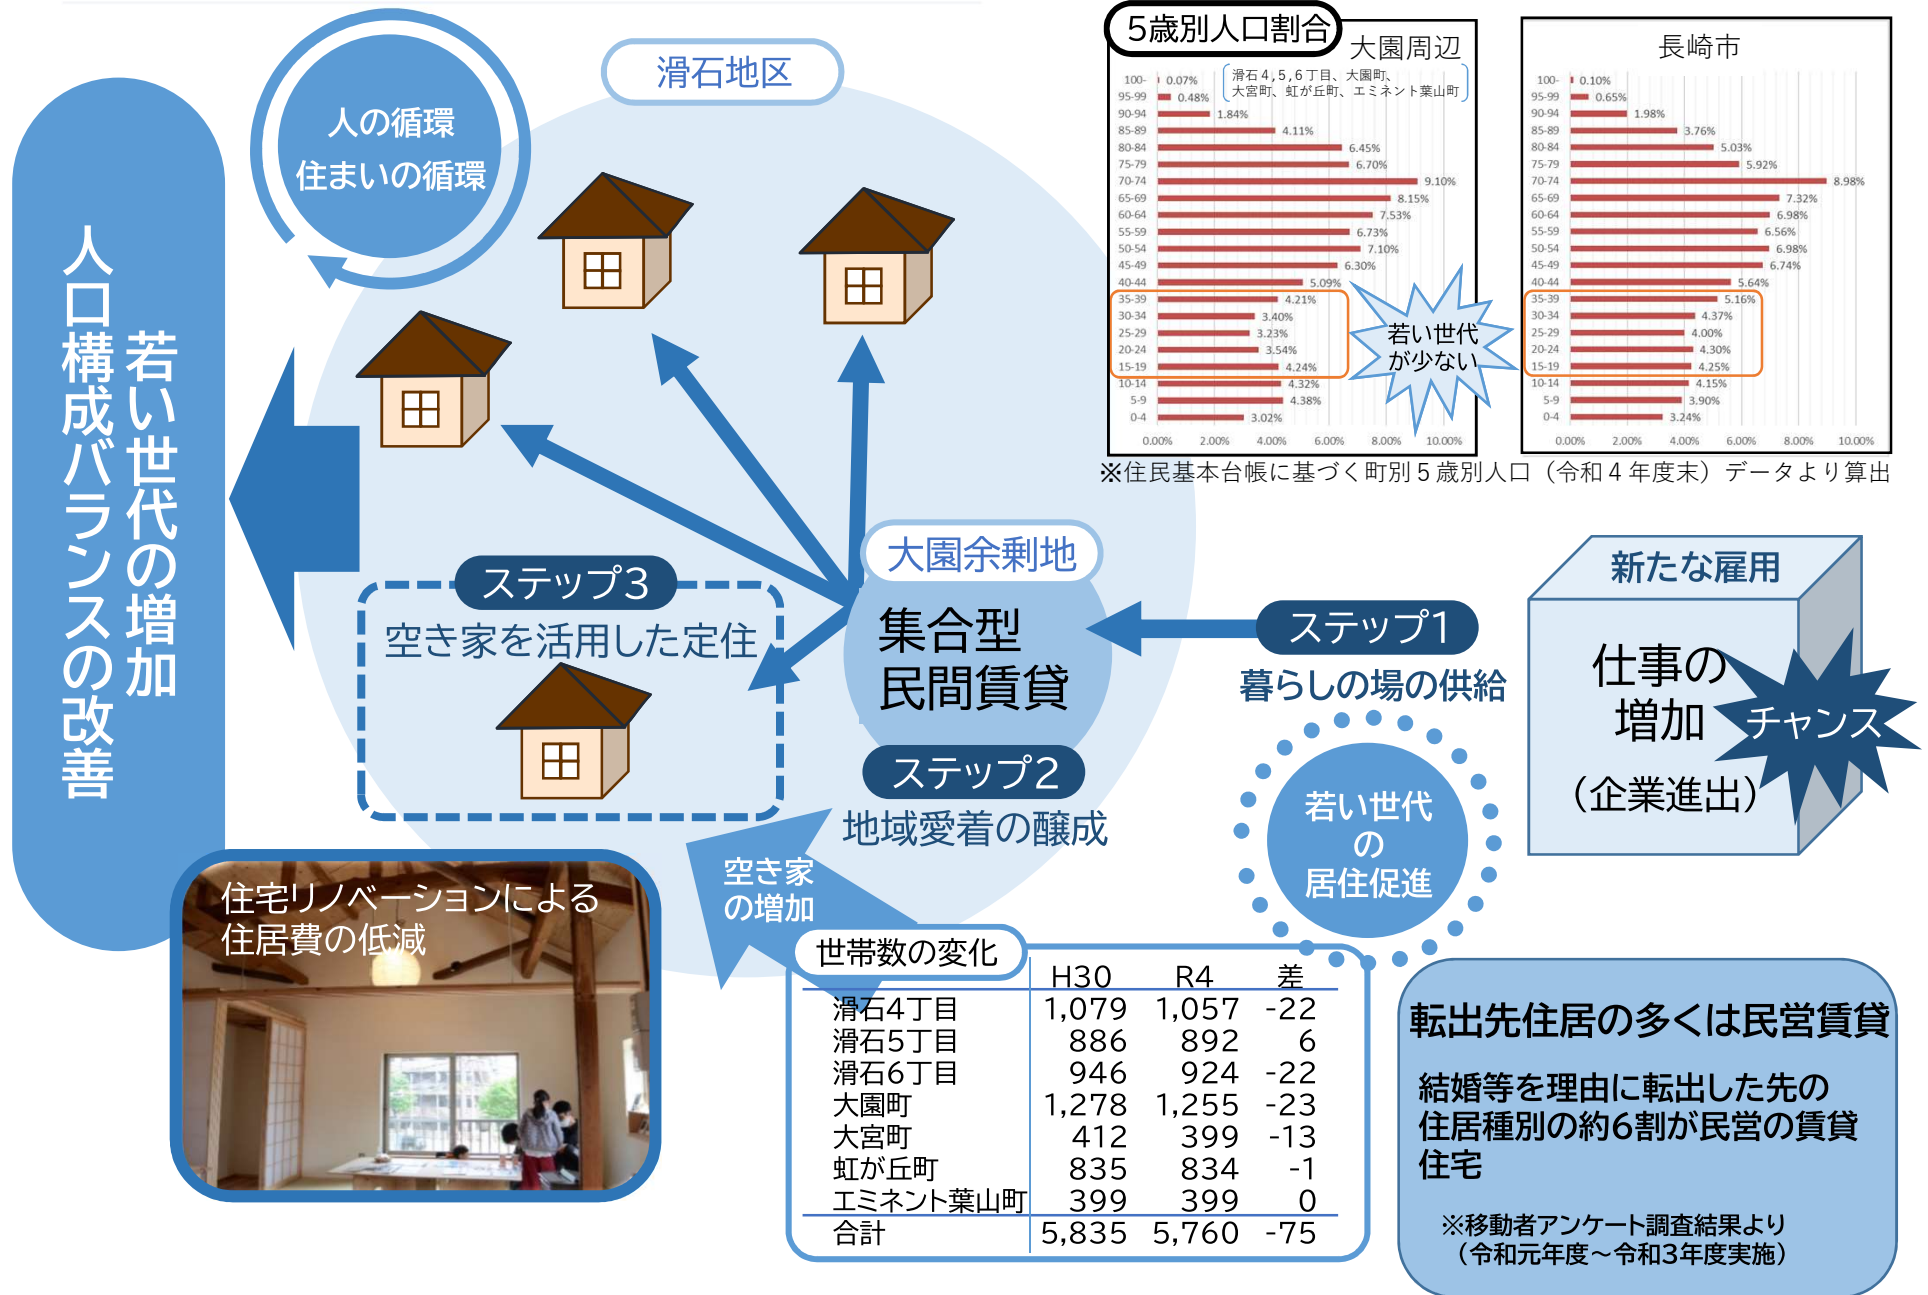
人の循環
住まいの循環

滑石地区

若い世代の増加
人口構成バランスの改善

5歳別人口割合

大園周辺

滑石４,５,６丁目、大園町、大宮町、虹が丘町、エミネント葉山町

| | |
|---|---|
| 100- | 0.07% |
| 95-99 | 0.48% |
| 90-94 | 1.84% |
| 85-89 | 4.11% |
| 80-84 | 6.45% |
| 75-79 | 6.70% |
| 70-74 | 9.10% |
| 65-69 | 8.15% |
| 60-64 | 7.53% |
| 55-59 | 6.73% |
| 50-54 | 7.10% |
| 45-49 | 6.30% |
| 40-44 | 5.09% |
| 35-39 | 4.21% |
| 30-34 | 3.40% |
| 25-29 | 3.23% |
| 20-24 | 3.54% |
| 15-19 | 4.24% |
| 10-14 | 4.32% |
| 5-9 | 4.38% |
| 0-4 | 3.02% |

0.00% 2.00% 4.00% 6.00% 8.00% 10.00%

若い世代が少ない

長崎市

| | |
|---|---|
| 100- | 0.10% |
| 95-99 | 0.65% |
| 90-94 | 1.98% |
| 85-89 | 3.76% |
| 80-84 | 5.03% |
| 75-79 | 5.92% |
| 70-74 | 8.98% |
| 65-69 | 7.32% |
| 60-64 | 6.98% |
| 55-59 | 6.56% |
| 50-54 | 6.98% |
| 45-49 | 6.74% |
| 40-44 | 5.64% |
| 35-39 | 5.16% |
| 30-34 | 4.37% |
| 25-29 | 4.00% |
| 20-24 | 4.30% |
| 15-19 | 4.25% |
| 10-14 | 4.15% |
| 5-9 | 3.90% |
| 0-4 | 3.24% |

0.00% 2.00% 4.00% 6.00% 8.00% 10.00%

※住民基本台帳に基づく町別５歳別人口（令和４年度末）データより算出

大園余剰地
集合型
民間賃貸

ステップ3
空き家を活用した定住

ステップ2
地域愛着の醸成

ステップ1
暮らしの場の供給

新たな雇用
仕事の増加
（企業進出）
チャンス

若い世代の居住促進

住宅リノベーションによる住居費の低減

空き家の増加

世帯数の変化

| | H30 | R4 | 差 |
|---|---|---|---|
| 滑石4丁目 | 1,079 | 1,057 | -22 |
| 滑石5丁目 | 886 | 892 | 6 |
| 滑石6丁目 | 946 | 924 | -22 |
| 大園町 | 1,278 | 1,255 | -23 |
| 大宮町 | 412 | 399 | -13 |
| 虹が丘町 | 835 | 834 | -1 |
| エミネント葉山町 | 399 | 399 | 0 |
| 合計 | 5,835 | 5,760 | -75 |

転出先住居の多くは民営賃貸

結婚等を理由に転出した先の住居種別の約6割が民営の賃貸住宅

※移動者アンケート調査結果より
（令和元年度～令和3年度実施）